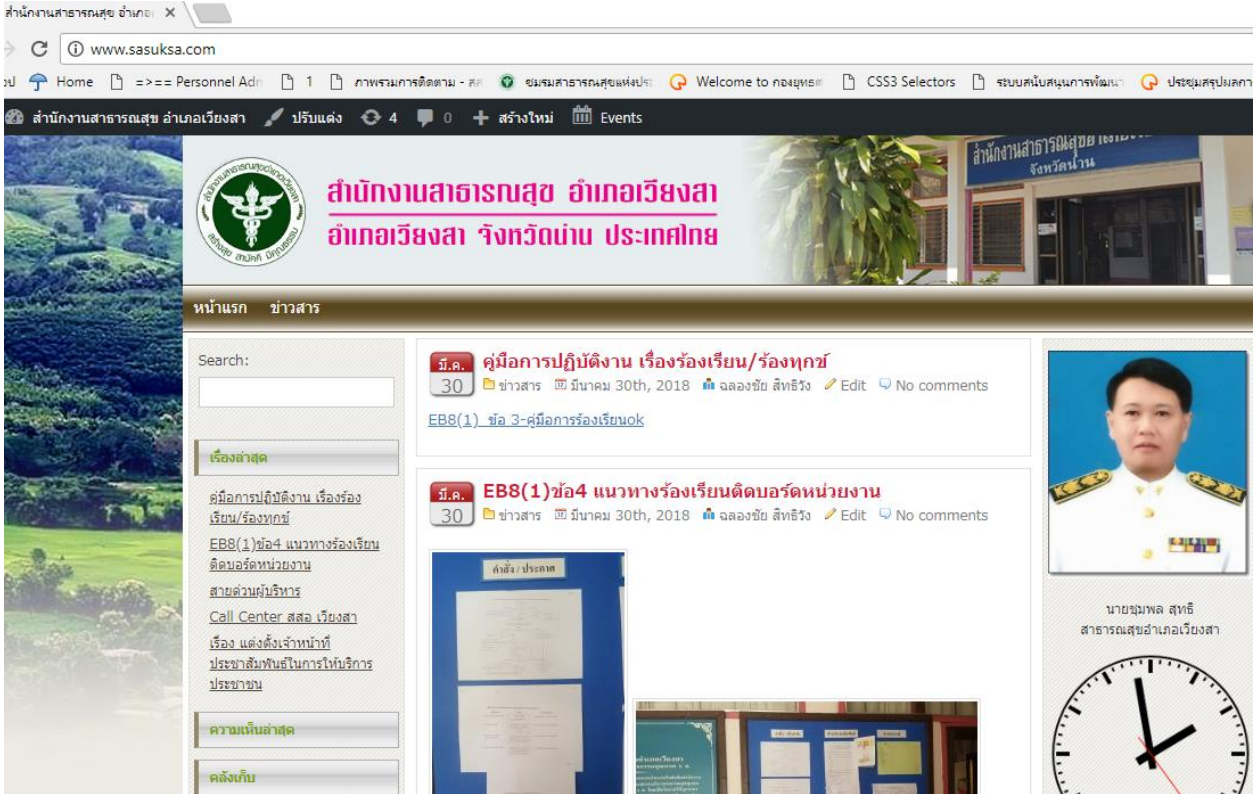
สำนักงานสาธารณสุข อำเภอ ×

www.sasuksa.com

Home =>== Personnel Adn 1 ภาพรวมการติดตาม - สส ชมรมสาธารณสุขแห่งประ Welcome to กองยุทธศ CSS3 Selectors ระบบสนับสนุนการพัฒนา ประชุมสรุปผลกา

สำนักงานสาธารณสุข อำเภอเวียงสา ปรับแต่ง 4 0 สร้างใหม่ Events

สำนักงานสาธารณสุข อำเภอเวียงสา
อำเภอเวียงสา จังหวัดน่าน ประเทศไทย

สำนักงานสาธารณสุขอำเภอ
จังหวัดน่าน

หน้าแรก ข่าวสาร

Search:

เรื่องล่าสุด

คู่มือการปฏิบัติงาน เรื่องร้องเรียน/ร้องทุกข์
EB8(1)ข้อ4 แนวทางร้องเรียนติดบอร์ดหน่วยงาน
สายด่วนผู้บริหาร
Call Center สสอ เวียงสา
เรื่อง แต่งตั้งเจ้าหน้าที่ประชาสัมพันธ์ในการให้บริการประชาชน

ความเห็นล่าสุด

คลังเก็บ

มี.ค. 30 คู่มือการปฏิบัติงาน เรื่องร้องเรียน/ร้องทุกข์
ข่าวสาร มีนาคม 30th, 2018 ฉลองชัย สิทธิวัง Edit No comments

EB8(1) ข้อ 3-คู่มือการร้องเรียนok

มี.ค. 30 EB8(1)ข้อ4 แนวทางร้องเรียนติดบอร์ดหน่วยงาน
ข่าวสาร มีนาคม 30th, 2018 ฉลองชัย สิทธิวัง Edit No comments

คำสั่ง / ประกาศ

นายชุมพล สุทธิ
สาธารณสุขอำเภอเวียงสา